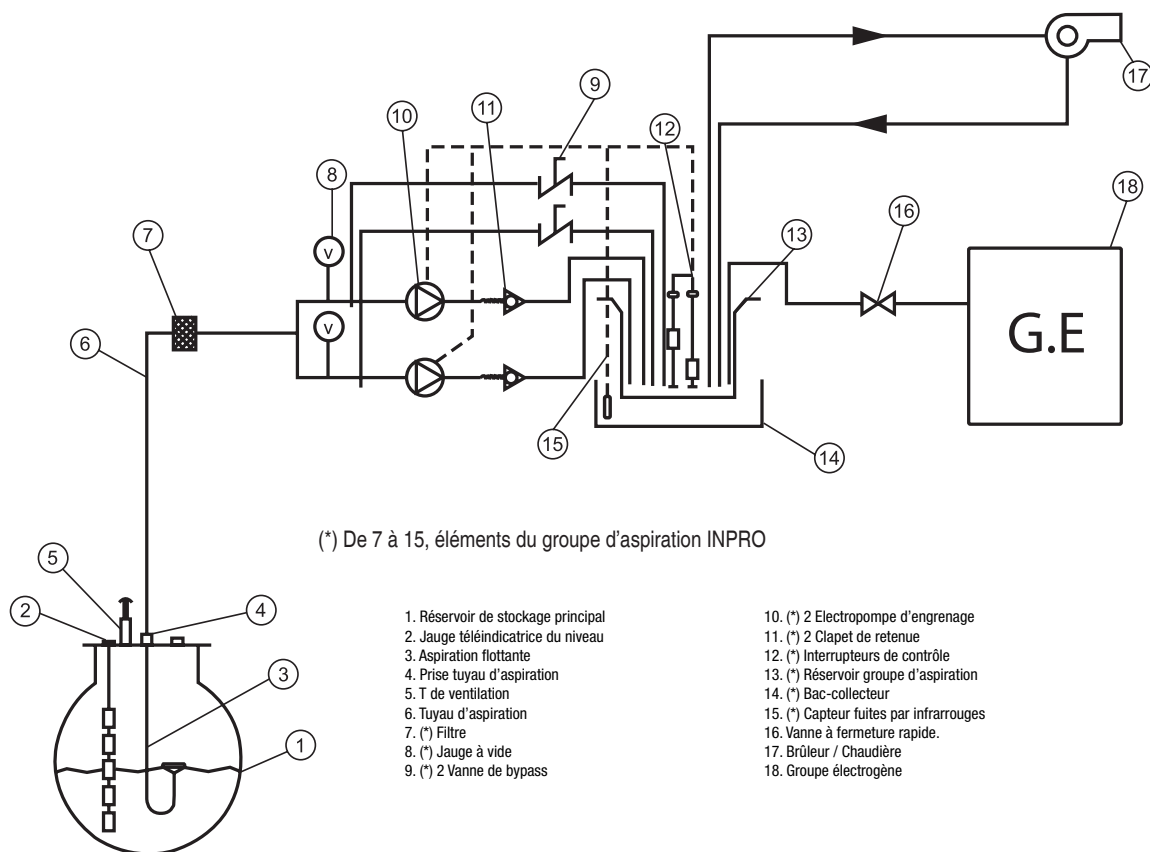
17
9
11
12
10
18
8
16
13
7
V
V
G.E
6
15
14
(*) De 7 à 15, éléments du groupe d'aspiration INPRO
5
2
4
3
1

1. Réservoir de stockage principal
2. Jauge téléindicatrice du niveau
3. Aspiration flottante
4. Prise tuyau d'aspiration
5. T de ventilation
6. Tuyau d'aspiration
7. (*) Filtre
8. (*) Jauge à vide
9. (*) 2 Vanne de bypass

10. (*) 2 Electropompe d'engrenage
11. (*) 2 Clapet de retenue
12. (*) Interrupteurs de contrôle
13. (*) Réservoir groupe d'aspiration
14. (*) Bac-collecteur
15. (*) Capteur fuites par infrarrouges
16. Vanne à fermeture rapide.
17. Brûleur / Chaudière
18. Groupe électrogène